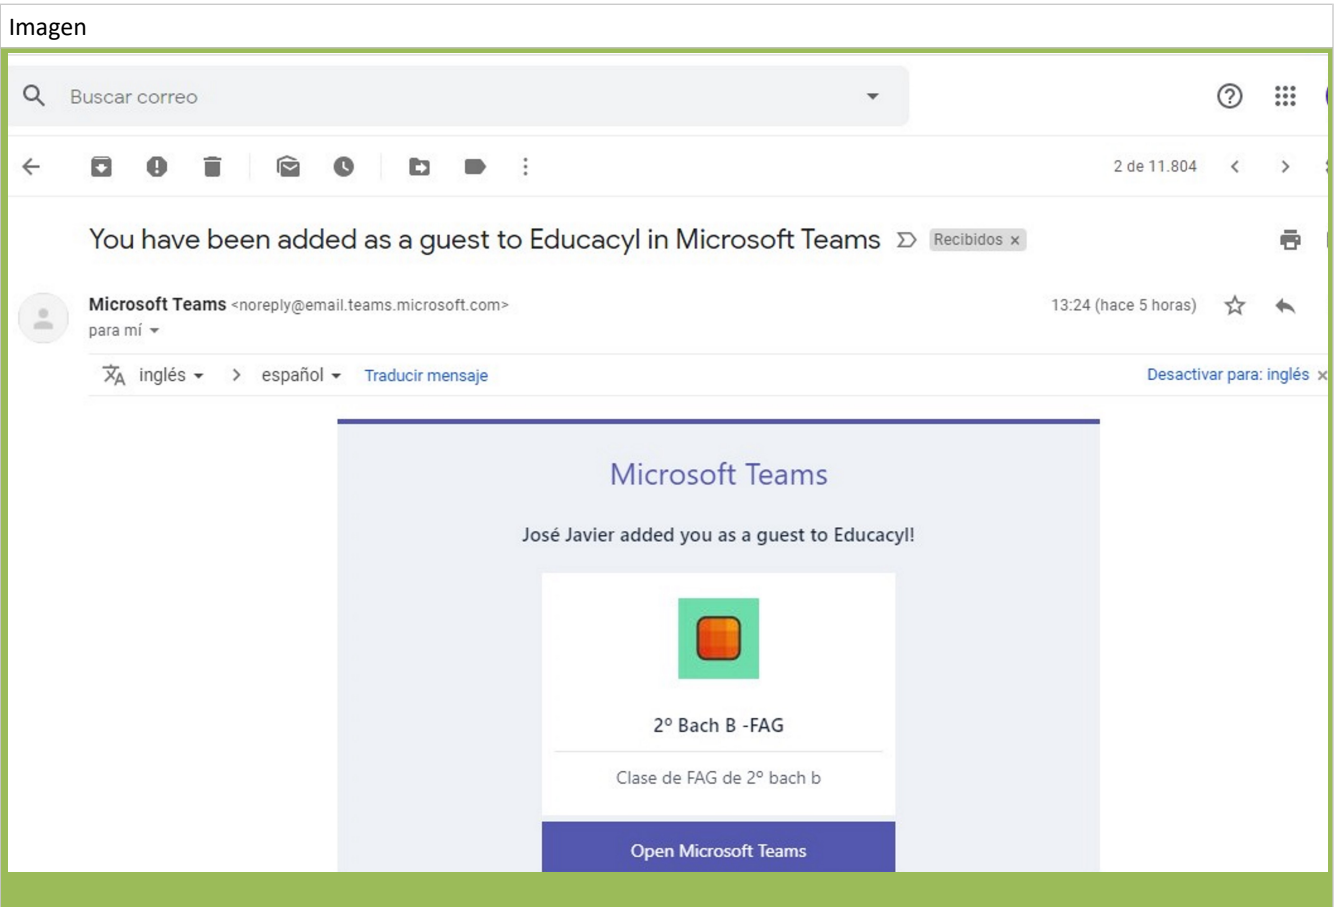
Imagen

Buscar correo

2 de 11.804

You have been added as a guest to Educacyl in Microsoft Teams Recibidos ×

Microsoft Teams <noreply@email.teams.microsoft.com>
para mí

13:24 (hace 5 horas)

inglés > español Traducir mensaje

Desactivar para: inglés ×

Microsoft Teams

José Javier added you as a guest to Educacyl!

2º Bach B -FAG

Clase de FAG de 2º bach b

Open Microsoft Teams